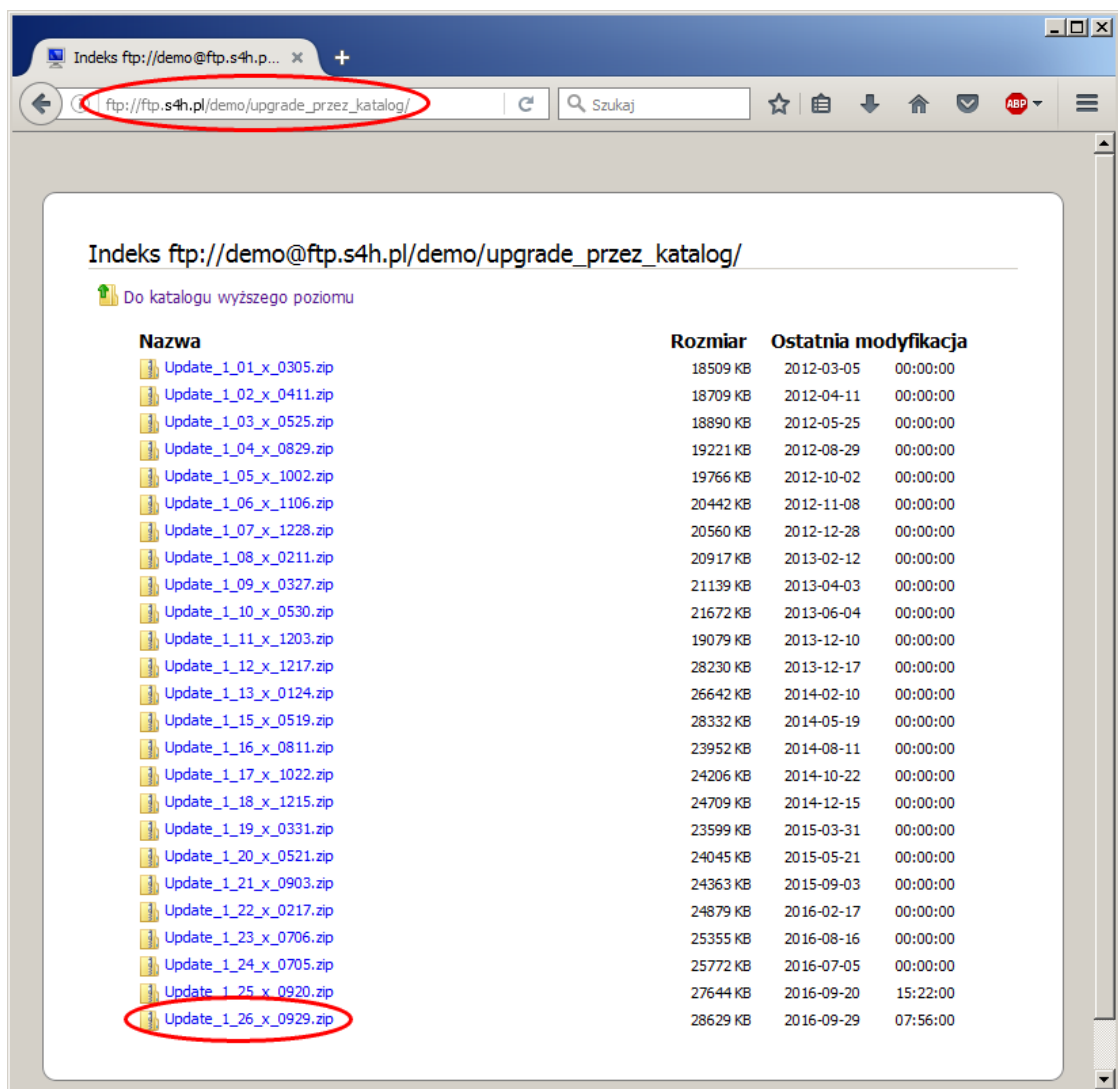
Indeks ftp://demo@ftp.s4h.p... ×

ftp://ftp.s4h.pl/demo/upgrade_przez_katalog/

Szukaj

ABP

Indeks ftp://demo@ftp.s4h.pl/demo/upgrade_przez_katalog/

Do katalogu wyższego poziomu

| Nazwa | Rozmiar | Ostatnia modyfikacja | |
|---|---|---|---|
| Update_1_01_x_0305.zip | 18509 KB | 2012-03-05 | 00:00:00 |
| Update_1_02_x_0411.zip | 18709 KB | 2012-04-11 | 00:00:00 |
| Update_1_03_x_0525.zip | 18890 KB | 2012-05-25 | 00:00:00 |
| Update_1_04_x_0829.zip | 19221 KB | 2012-08-29 | 00:00:00 |
| Update_1_05_x_1002.zip | 19766 KB | 2012-10-02 | 00:00:00 |
| Update_1_06_x_1106.zip | 20442 KB | 2012-11-08 | 00:00:00 |
| Update_1_07_x_1228.zip | 20560 KB | 2012-12-28 | 00:00:00 |
| Update_1_08_x_0211.zip | 20917 KB | 2013-02-12 | 00:00:00 |
| Update_1_09_x_0327.zip | 21139 KB | 2013-04-03 | 00:00:00 |
| Update_1_10_x_0530.zip | 21672 KB | 2013-06-04 | 00:00:00 |
| Update_1_11_x_1203.zip | 19079 KB | 2013-12-10 | 00:00:00 |
| Update_1_12_x_1217.zip | 28230 KB | 2013-12-17 | 00:00:00 |
| Update_1_13_x_0124.zip | 26642 KB | 2014-02-10 | 00:00:00 |
| Update_1_15_x_0519.zip | 28332 KB | 2014-05-19 | 00:00:00 |
| Update_1_16_x_0811.zip | 23952 KB | 2014-08-11 | 00:00:00 |
| Update_1_17_x_1022.zip | 24206 KB | 2014-10-22 | 00:00:00 |
| Update_1_18_x_1215.zip | 24709 KB | 2014-12-15 | 00:00:00 |
| Update_1_19_x_0331.zip | 23599 KB | 2015-03-31 | 00:00:00 |
| Update_1_20_x_0521.zip | 24045 KB | 2015-05-21 | 00:00:00 |
| Update_1_21_x_0903.zip | 24363 KB | 2015-09-03 | 00:00:00 |
| Update_1_22_x_0217.zip | 24879 KB | 2016-02-17 | 00:00:00 |
| Update_1_23_x_0706.zip | 25355 KB | 2016-08-16 | 00:00:00 |
| Update_1_24_x_0705.zip | 25772 KB | 2016-07-05 | 00:00:00 |
| Update_1_25_x_0920.zip | 27644 KB | 2016-09-20 | 15:22:00 |
| Update_1_26_x_0929.zip | 28629 KB | 2016-09-29 | 07:56:00 |